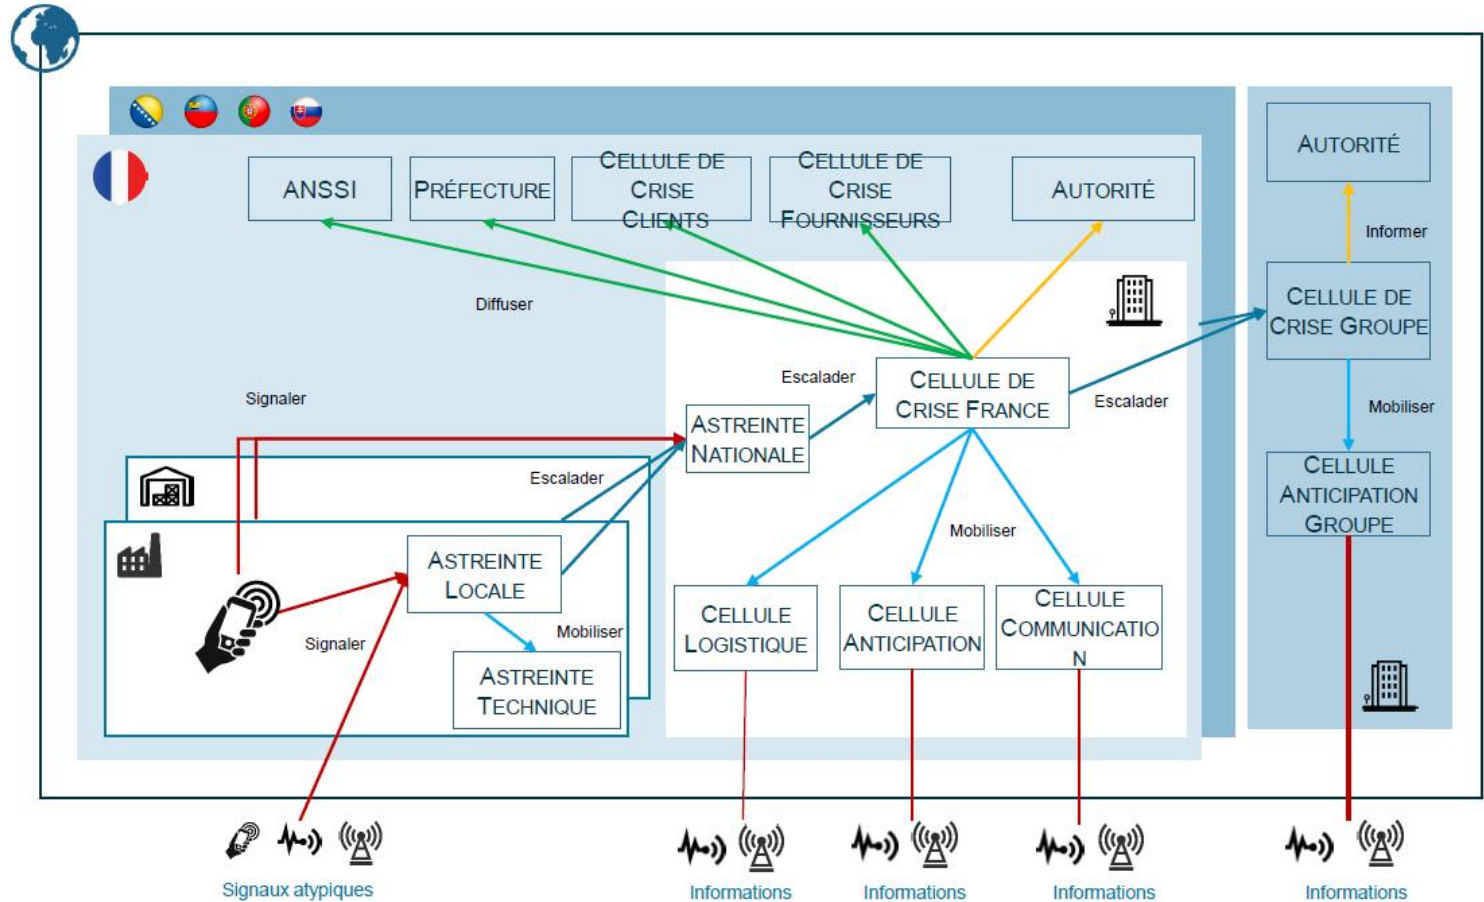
ANSSI

PRÉFECTURE

CELLULE DE CRISE CLIENTS

CELLULE DE CRISE FOURNISSEURS

AUTORITÉ

AUTORITÉ

Informer

CELLULE DE CRISE GROUPE

Mobiliser

CELLULE ANTICIPATION GROUPE

Diffuser

Signaler

Escalader

CELLULE DE CRISE FRANCE

Escalader

ASTREINTE NATIONALE

Escalader

ASTREINTE LOCALE

Mobiliser

ASTREINTE TECHNIQUE

Signaler

Mobiliser

CELLULE LOGISTIQUE

CELLULE ANTICIPATION

CELLULE COMMUNICATIO N

Signaux atypiques

Informations

Informations

Informations

Informations